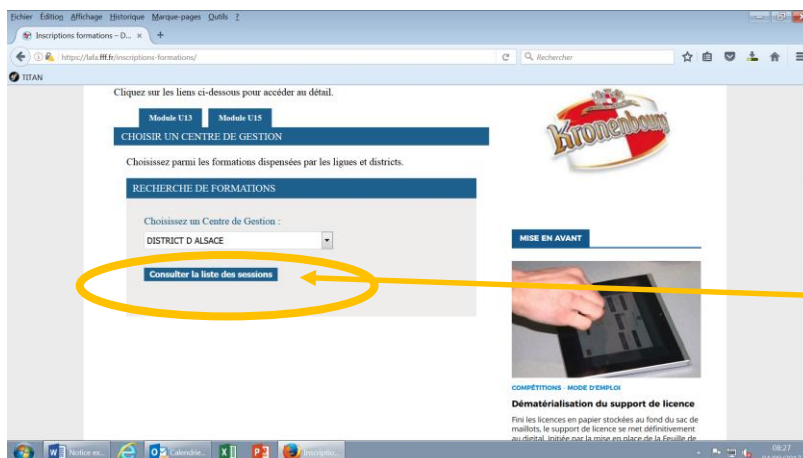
Fichier Édition Affichage Historique Marque-pages Outils ?

Inscriptions formations – D... ×

https://lafa.fff.fr/inscriptions-formations/

Rechercher

TITAN

Cliquez sur les liens ci-dessous pour accéder au détail.

Module U13 Module U15

CHOISIR UN CENTRE DE GESTION

Choisissez parmi les formations dispensées par les ligues et districts.

RECHERCHE DE FORMATIONS

Choisissez un Centre de Gestion :

DISTRICT D ALSACE

Consulter la liste des sessions

Kronenbourg

MISE EN AVANT

COMPÉTITIONS · MODE D'EMPLOI

Dématérialisation du support de licence

Fini les licences en papier stockées au fond du sac de maillots, le support de licence se met définitivement au digital. Initiée par la mise en place de la Feuille de

Notice ex... Calendrie... Inscriptio...

08:27